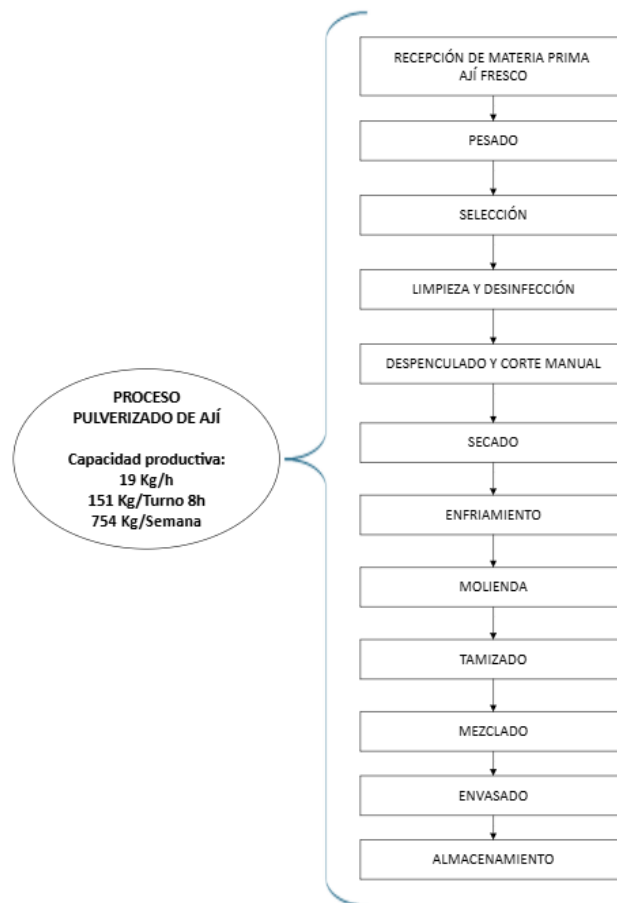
PROCESO
PULVERIZADO DE AJÍ

Capacidad productiva:
19 Kg/h
151 Kg/Turno 8h
754 Kg/Semana

RECEPCIÓN DE MATERIA PRIMA
AJÍ FRESCO

PESADO

SELECCIÓN

LIMPIEZA Y DESINFECCIÓN

DESPENCULADO Y CORTE MANUAL

SECADO

ENFRIAMIENTO

MOLIENDA

TAMIZADO

MEZCLADO

ENVASADO

ALMACENAMIENTO